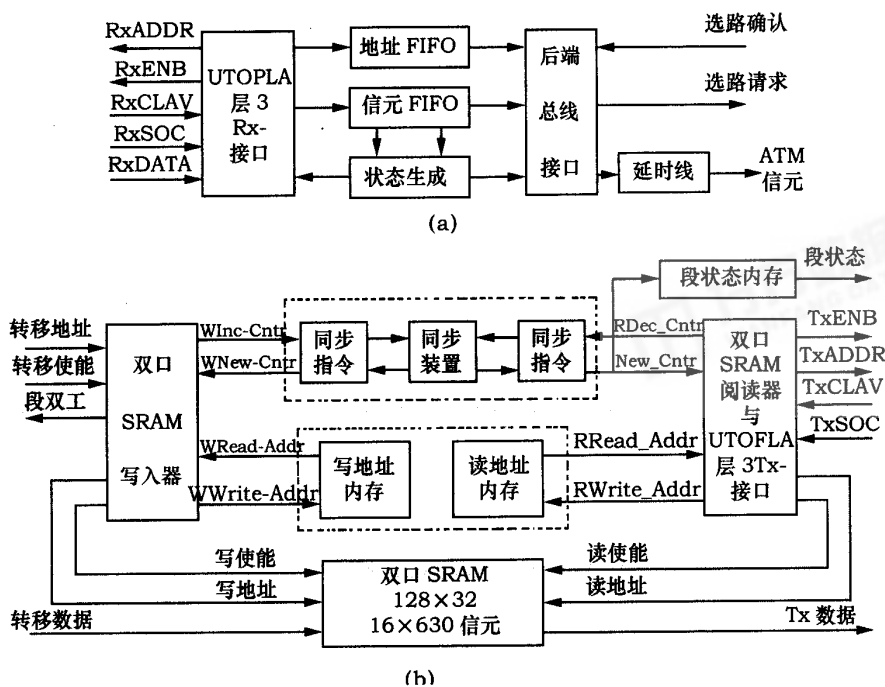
RxADDR
RxENB
RxCLAV
RxSOC
RxDATA
UTOPLA 层 3 Rx- 接口
地址 FIFO
信元 FIFO
状态生成
后端 总线 接口
延时线
选路确认
选路请求
ATM 信元
(a)

段状态内存
段状态
转移地址
转移使能
段双工
双口 SRAM 写入器
WInc-Cntr
WNew-Cntr
同步 指令
同步 装置
同步 指令
RDec_Cntr
New_Cntr
双口 SRAM 阅读器 与 UTOFLA 层 3Tx- 接口
TxENB
TxADDR
TxCLAV
TxSOC
WRead-Addr
WWrite-Addr
写地址 内存
读地址 内存
RRead_Addr
RWrite_Addr
写使能
写地址
读使能
读地址
双口 SRAM
128×32
16×630 信元
转移数据
Tx 数据
(b)